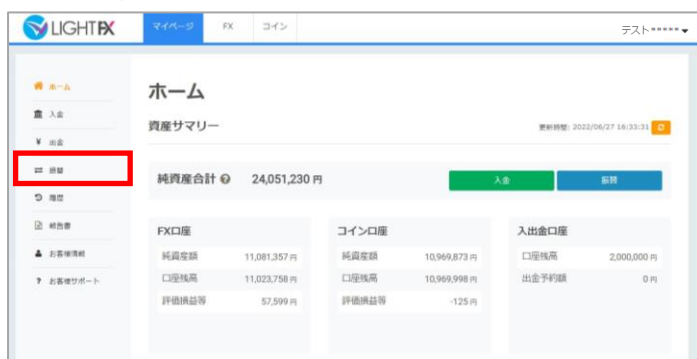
LIGHT FX

マイページ FX コイン

テスト ****

ホーム
入金
出金
振替
履歴
報告書
お客様情報
お客様サポート

ホーム

資産サマリー

更新時間: 2022/06/27 16:33:31

純資産合計 24,051,230 円

入金 振替

FX口座

| 純資産額 | 11,081,357 円 |
|---|---|
| 口座残高 | 11,023,758 円 |
| 評価損益等 | 57,599 円 |

コイン口座

| 純資産額 | 10,969,873 円 |
|---|---|
| 口座残高 | 10,969,998 円 |
| 評価損益等 | -125 円 |

入出金口座

| 口座残高 | 2,000,000 円 |
|---|---|
| 出金予約額 | 0 円 |